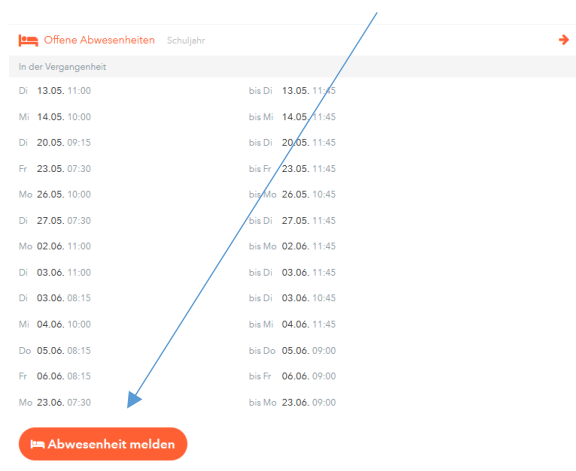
Offene Abwesenheiten Schuljahr

In der Vergangenheit

| | |
|---|---|
| Di 13.05. 11:00 | bis Di 13.05. 11:45 |
| Mi 14.05. 10:00 | bis Mi 14.05. 11:45 |
| Di 20.05. 09:15 | bis Di 20.05. 11:45 |
| Fr 23.05. 07:30 | bis Fr 23.05. 11:45 |
| Mo 26.05. 10:00 | bis Mo 26.05. 10:45 |
| Di 27.05. 07:30 | bis Di 27.05. 11:45 |
| Mo 02.06. 11:00 | bis Mo 02.06. 11:45 |
| Di 03.06. 11:00 | bis Di 03.06. 11:45 |
| Di 03.06. 08:15 | bis Di 03.06. 10:45 |
| Mi 04.06. 10:00 | bis Mi 04.06. 11:45 |
| Do 05.06. 08:15 | bis Do 05.06. 09:00 |
| Fr 06.06. 08:15 | bis Fr 06.06. 09:00 |
| Mo 23.06. 07:30 | bis Mo 23.06. 09:00 |

Abwesenheit melden